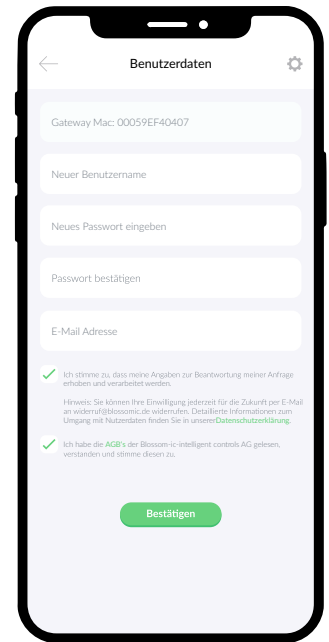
Benutzerdaten

Gateway Mac: 00059EF40407

Neuer Benutzername

Neues Passwort eingeben

Passwort bestätigen

E-Mail Adresse

Ich stimme zu, dass meine Angaben zur Beantwortung meiner Anfrage erhoben und verarbeitet werden.

Hinweis: Sie können Ihre Einwilligung jederzeit für die Zukunft per E-Mail an widerruf@blossomic.de widerrufen. Detaillierte Informationen zum Umgang mit Nutzerdaten finden Sie in unserer Datenschutzerklärung.

Ich habe die AGB's der Blossom-ic-intelligent controls AG gelesen, verstanden und stimme diesen zu.

Bestätigen